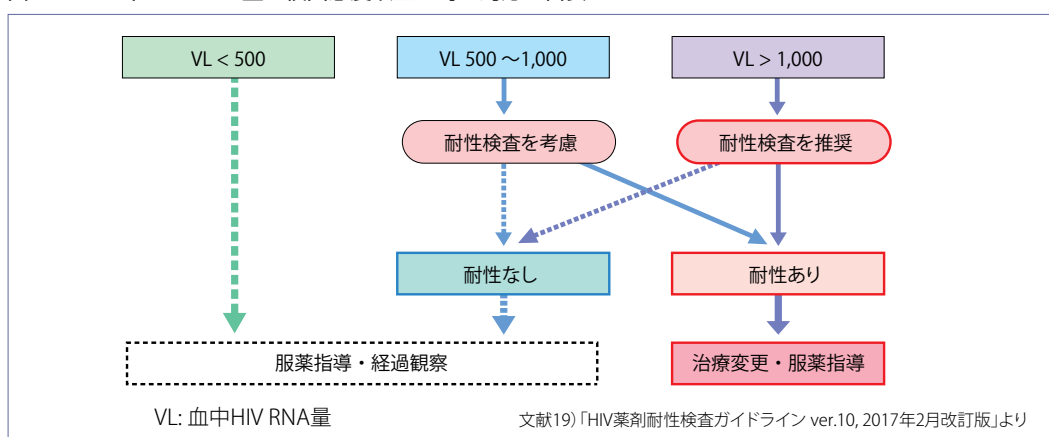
VL < 500

VL 500 ～1,000

VL > 1,000

耐性検査を考慮

耐性検査を推奨

耐性なし

耐性あり

服薬指導・経過観察

治療変更・服薬指導

VL: 血中HIV RNA量

文献19)「HIV薬剤耐性検査ガイドライン ver.10, 2017年2月改訂版」より